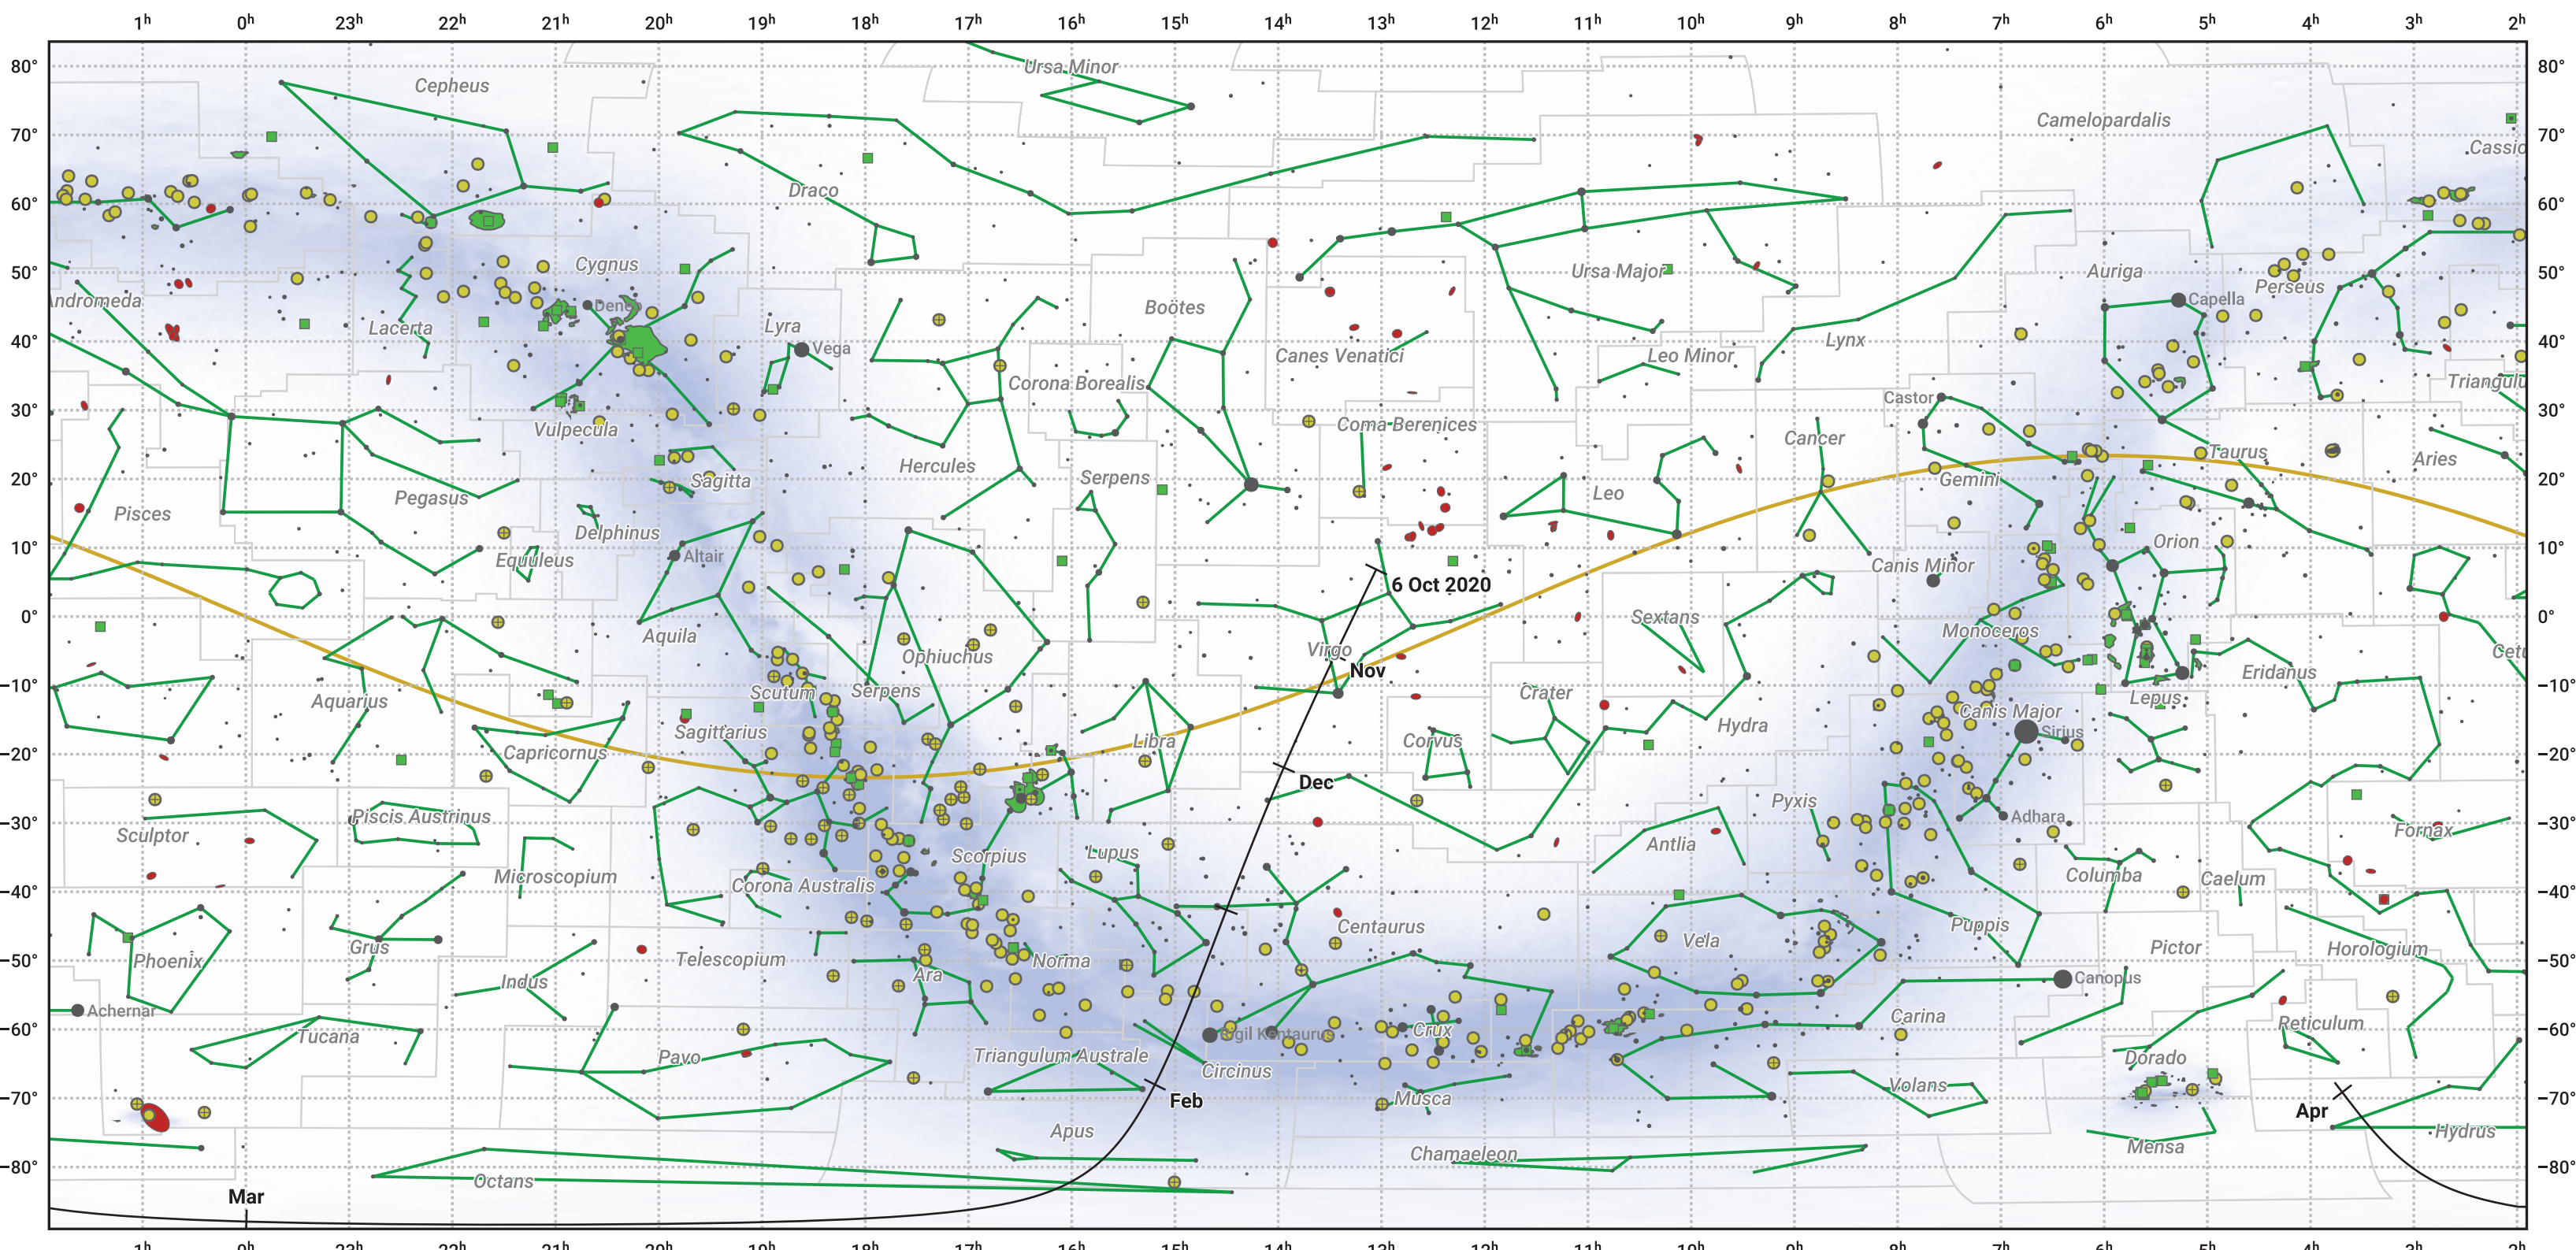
$1^h$ $0^h$ $23^h$ $22^h$ $21^h$ $20^h$ $19^h$ $18^h$ $17^h$ $16^h$ $15^h$ $14^h$ $13^h$ $12^h$ $11^h$ $10^h$ $9^h$ $8^h$ $7^h$ $6^h$ $5^h$ $4^h$ $3^h$ $2^h$

80° 70° 60° 50° 40° 30° 20° 10° 0° -10° -20° -30° -40° -50° -60° -70° -80°

Ursa Minor
Cepheus
Camelopardalis
Cassio
Draco
Cygnus
Ursa Major
Auriga
Perseus
Andromeda
Deneb
Lacerta
Lyra
Vega
Boötes
Capella
Canes Venatici
Leo Minor
Lynx
Corona Borealis
Triangulu
Castor
Vulpecula
Coma Berenices
Cancer
Taurus
Aries
Hercules
Serpens
Sagitta
Gemini
Pisces
Pegasus
Leo
Delphinus
Orion
Equuleus
Altair
Canis Minor
6 Oct 2020
Aquila
Sextans
Monoceros
Virgo
Ophiuchus
Ceti
Nov
Eridanus
Aquarius
Scutum
Serpens
Crater
Lepus
Sagittarius
Canis Major
Hydra
Libra
Capricornus
Corvus
Sirius
Dec
Pyxis
Adhara
Piscis Austrinus
Fornax
Sculptor
Scorpius
Lupus
Antlia
Columba
Caelum
Microscopium
Corona Australis
Centaurus
Puppis
Vela
Grus
Pictor
Horologium
Phoenix
Telescopium
Norma
Indus
Ara
Canopus
Achernar
Carina
Tucana
Rigil Kentaurus
Crux
Reticulum
Triangulum Australe
Pavo
Dorado
Circinus
Volans
Feb
Musca
Apr
Hydrus
Apus
Mensa
Chamaeleon
Octans
Mar